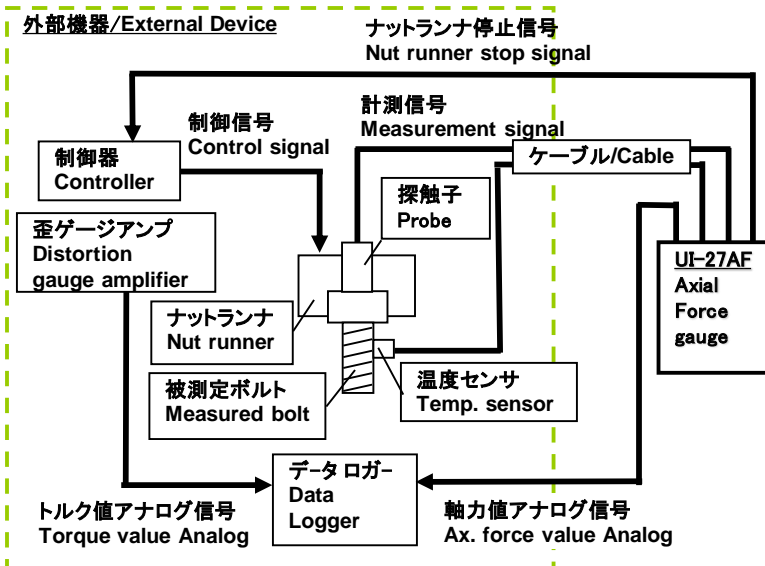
外部機器/External Device

ナットランナ停止信号
Nut runner stop signal

制御信号
Control signal

計測信号
Measurement signal

制御器
Controller

ケーブル/Cable

探触子
Probe

歪ゲージアンプ
Distortion gauge amplifier

UI-27AF
Axial Force gauge

ナットランナ
Nut runner

被測定ボルト
Measured bolt

温度センサ
Temp. sensor

データ ロガー
Data Logger

トルク値アナログ信号
Torque value Analog

軸力値アナログ信号
Ax. force value Analog